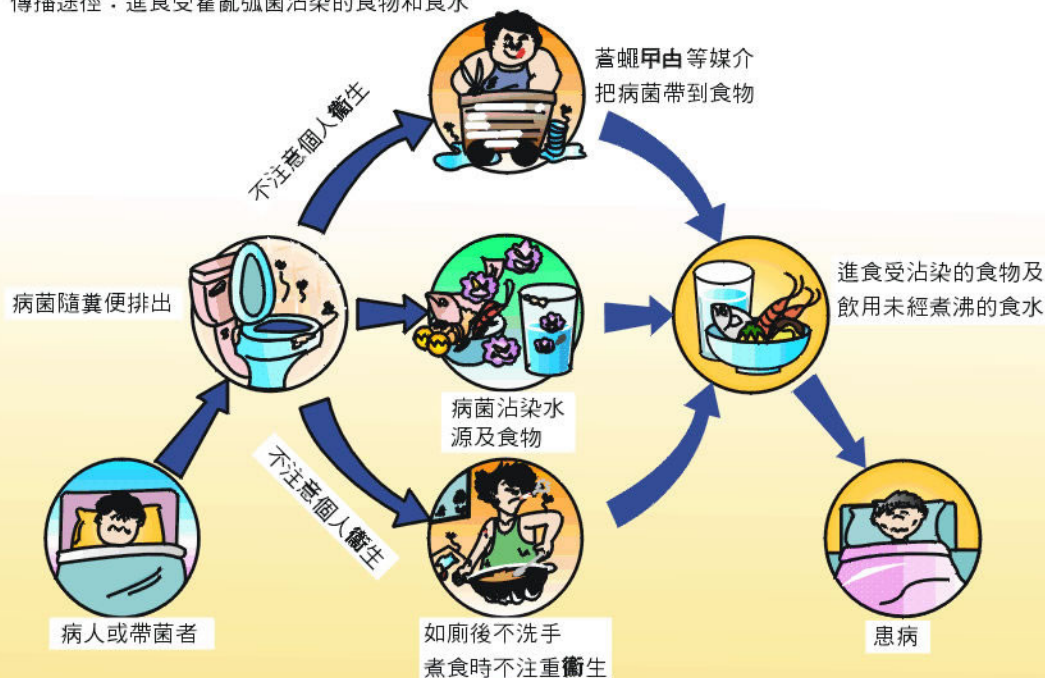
傳播途徑：進食受霍亂弧菌沾染的食物和食水

不注意個人衞生

蒼蠅甲由等媒介把病菌帶到食物

病菌隨糞便排出

病菌沾染水源及食物

進食受沾染的食物及飲用未經煮沸的食水

不注意個人衞生

病人或帶菌者

如廁後不洗手煮食時不注重衞生

患病